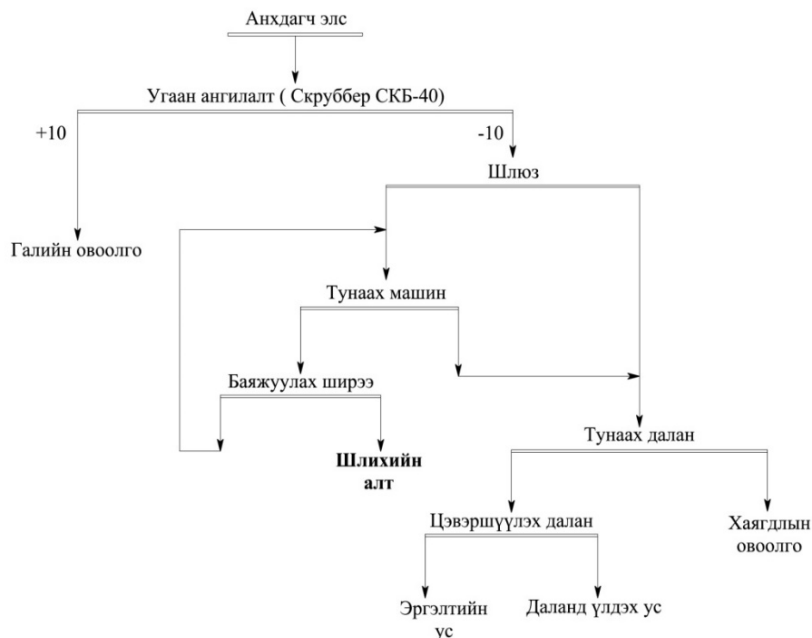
Анхдагч элс

Угаан ангилалт ( Скруббер СКБ-40)

+10

-10

Шлюз

Галийн овоолго

Тунаах машин

Баяжуулах ширээ

Шлихийн алт

Тунаах далан

Цэвэршүүлэх далан

Хаягдлын овоолго

Эргэлтийн ус

Даланд үлдэх ус